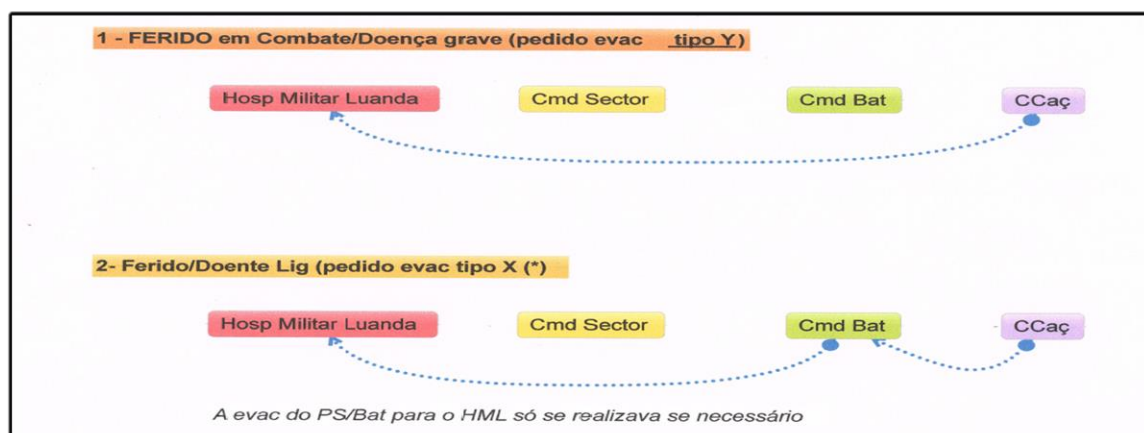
1 - FERIDO em Combate/Doença grave (pedido evac tipo Y)

Hosp Militar Luanda

Cmd Sector

Cmd Bat

CCaç

2- Ferido/Doente Lig (pedido evac tipo X (*)

Hosp Militar Luanda

Cmd Sector

Cmd Bat

CCaç

A evac do PS/Bat para o HML só se realizava se necessário